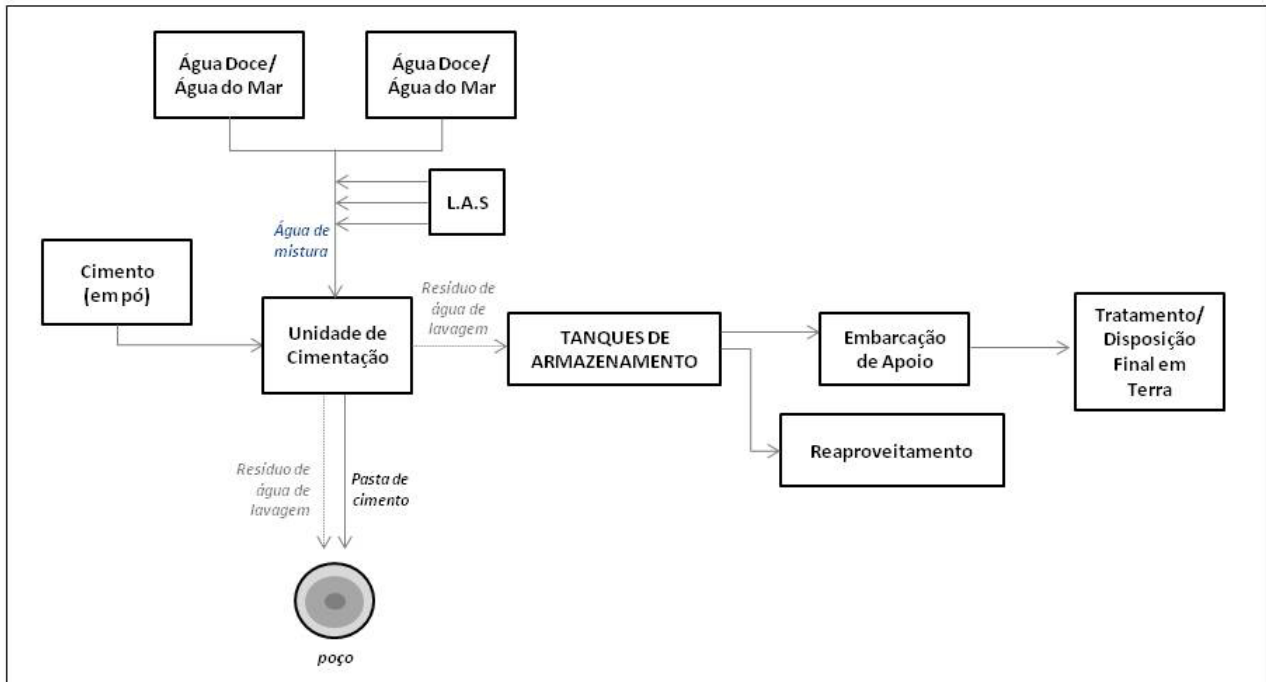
Água Doce/ Água do Mar

Água Doce/ Água do Mar

L.A.S

Água de mistura

Cimento (em pó)

Unidade de Cimentação

Resíduo de água de lavagem

TANQUES DE ARMAZENAMENTO

Embarcação de Apoio

Tratamento/ Disposição Final em Terra

Reaproveitamento

Resíduo de água de lavagem

Pasta de cimento

poço